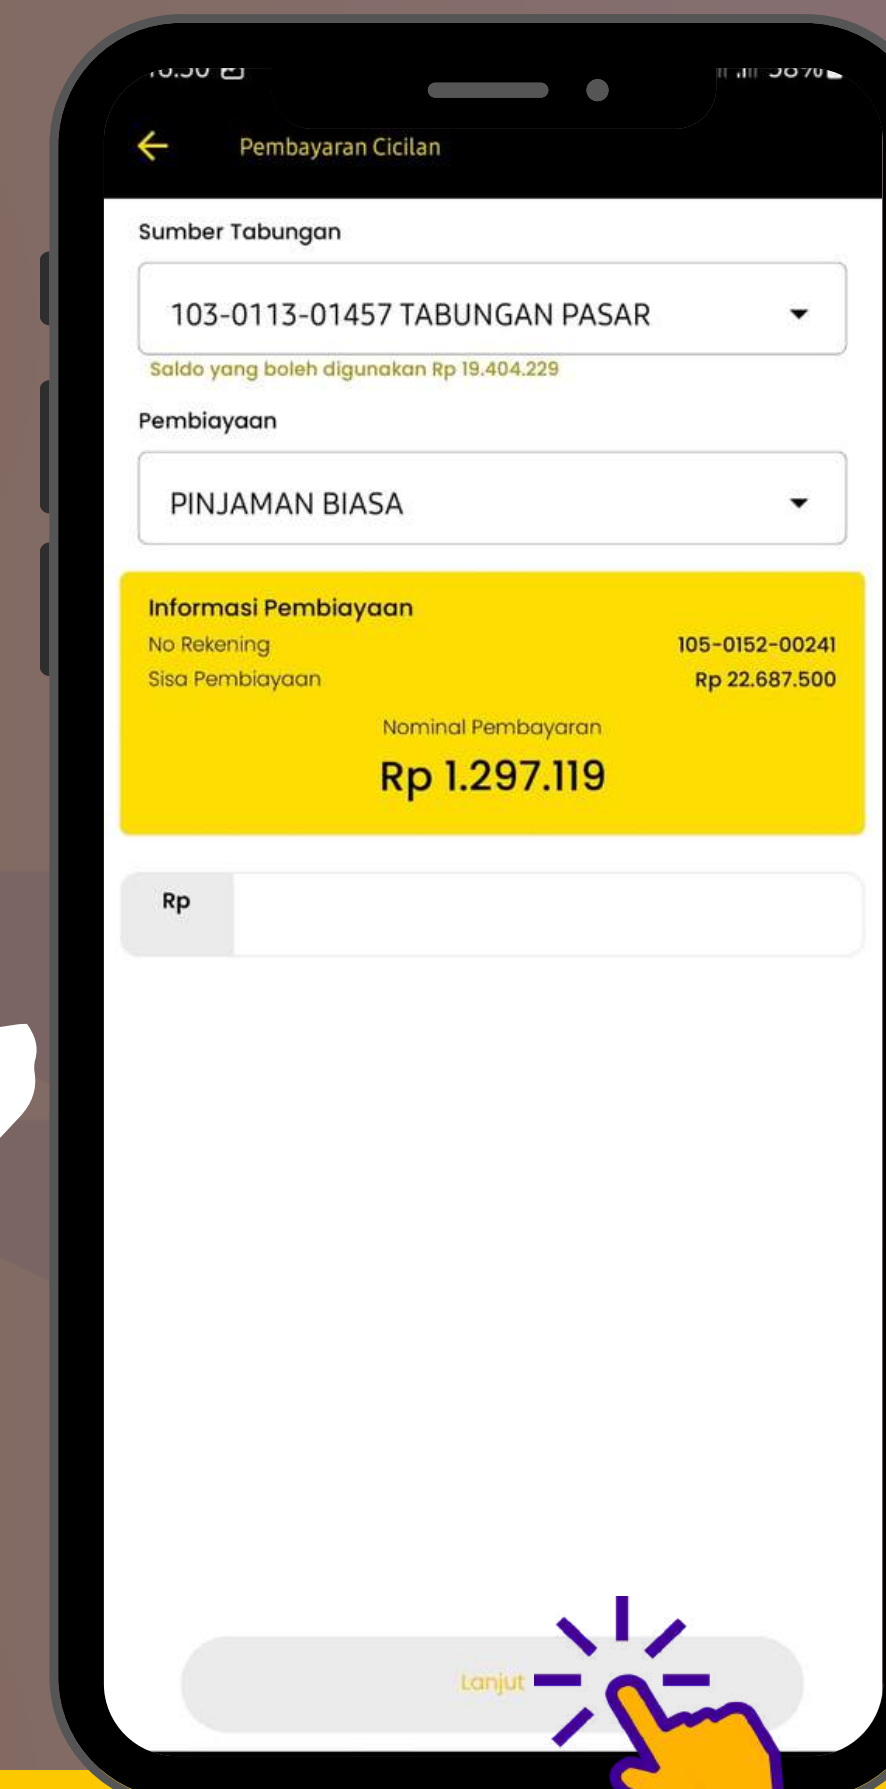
Pembayaran Cicilan

Sumber Tabungan

103-0113-01457 TABUNGAN PASAR

Saldo yang boleh digunakan Rp 19.404.229

Pembiayaan

PINJAMAN BIASA

Informasi Pembiayaan

No Rekening 105-0152-00241

Sisa Pembiayaan Rp 22.687.500

Nominal Pembayaran

Rp 1.297.119

Rp

Lanjut